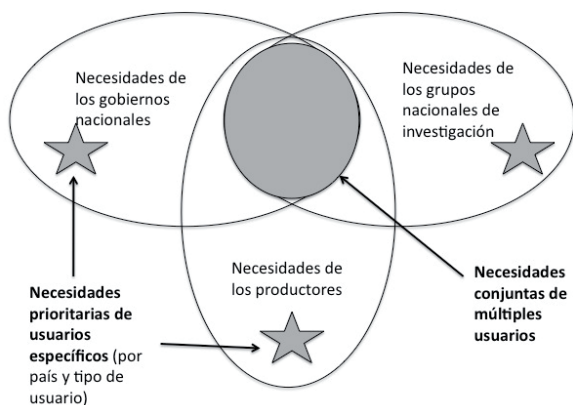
Necesidades de los gobiernos nacionales

Necesidades de los grupos nacionales de investigación

Necesidades de los productores

Necesidades conjuntas de múltiples usuarios

Necesidades prioritarias de usuarios específicos (por país y tipo de usuario)